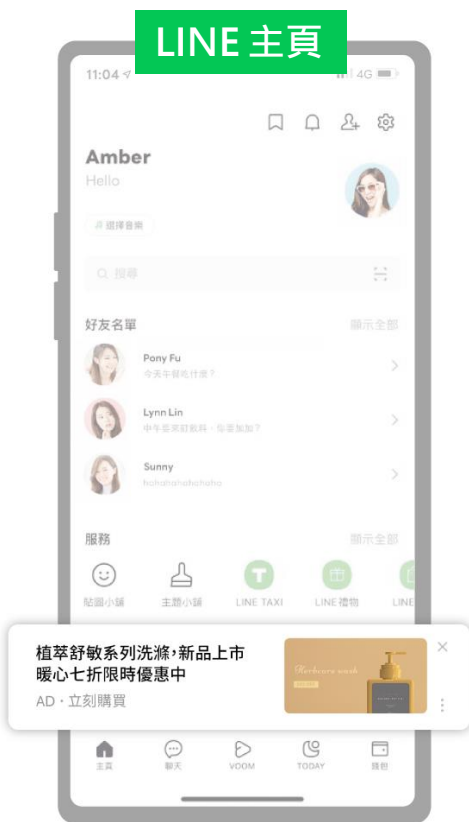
LINE 主頁

11:04

4G

Amber
Hello

選擇音樂

搜尋

好友名單

顯示全部

Pony Fu
今天午餐吃什麼？

Lynn Lin
中午要來舒飲料，你要加加？

Sunny
hahahahahahaha

服務

顯示全部

貼圖小舖

主題小舖

LINE TAXI

LINE 禮物

LINE

植萃舒敏系列洗滌，新品上市
暖心七折限時優惠中

AD・立刻購買

Herbaceous wash

主頁

聊天

VOOM

TODAY

錢包